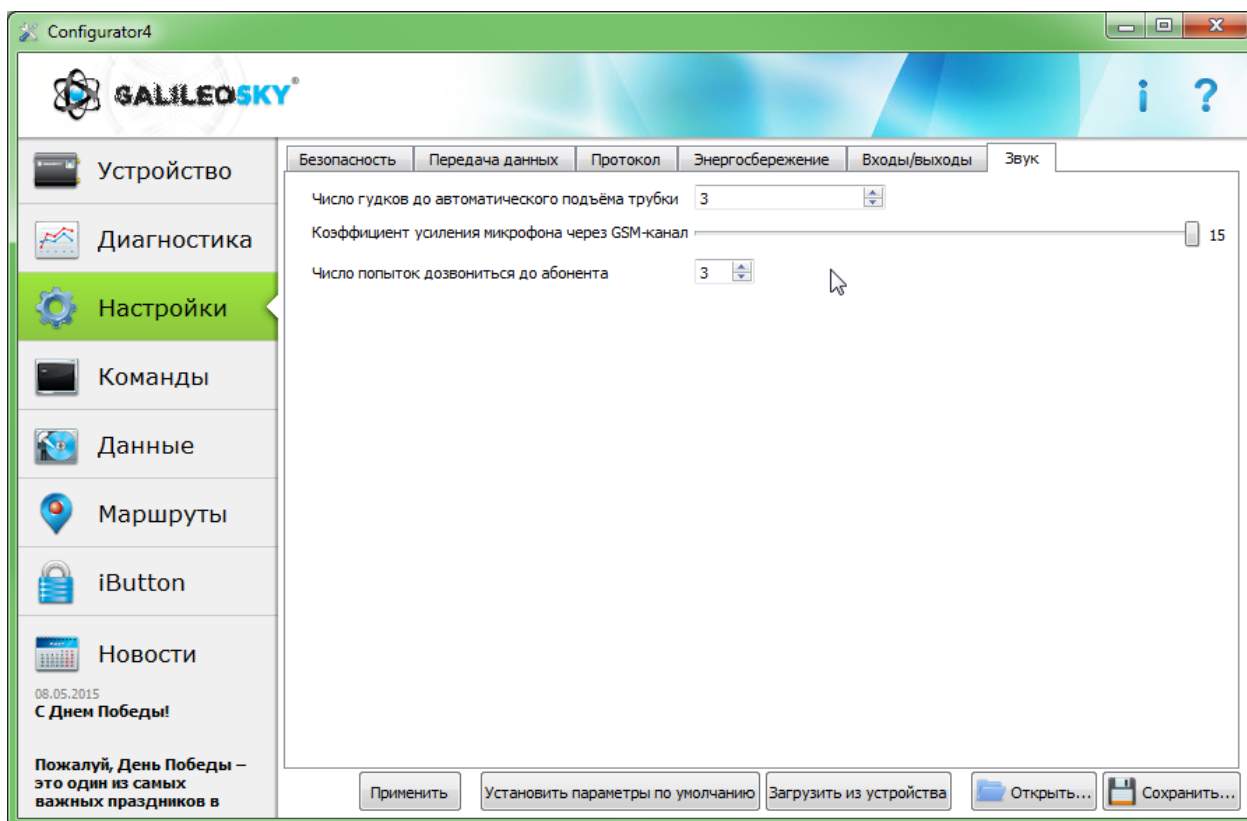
Configurator4

GALILEOSKY®

i ?

Устройство

Диагностика

Настройки

Команды

Данные

Маршруты

iButton

Новости

08.05.2015
С Днем Победы!

Пожалуй, День Победы – это один из самых важных праздников в

Безопасность | Передача данных | Протокол | Энергосбережение | Входы/выходы | Звук

Число гудков до автоматического подъёма трубки 3

Коэффициент усиления микрофона через GSM-канал 15

Число попыток дозвониться до абонента 3

Применить | Установить параметры по умолчанию | Загрузить из устройства | Открыть... | Сохранить...